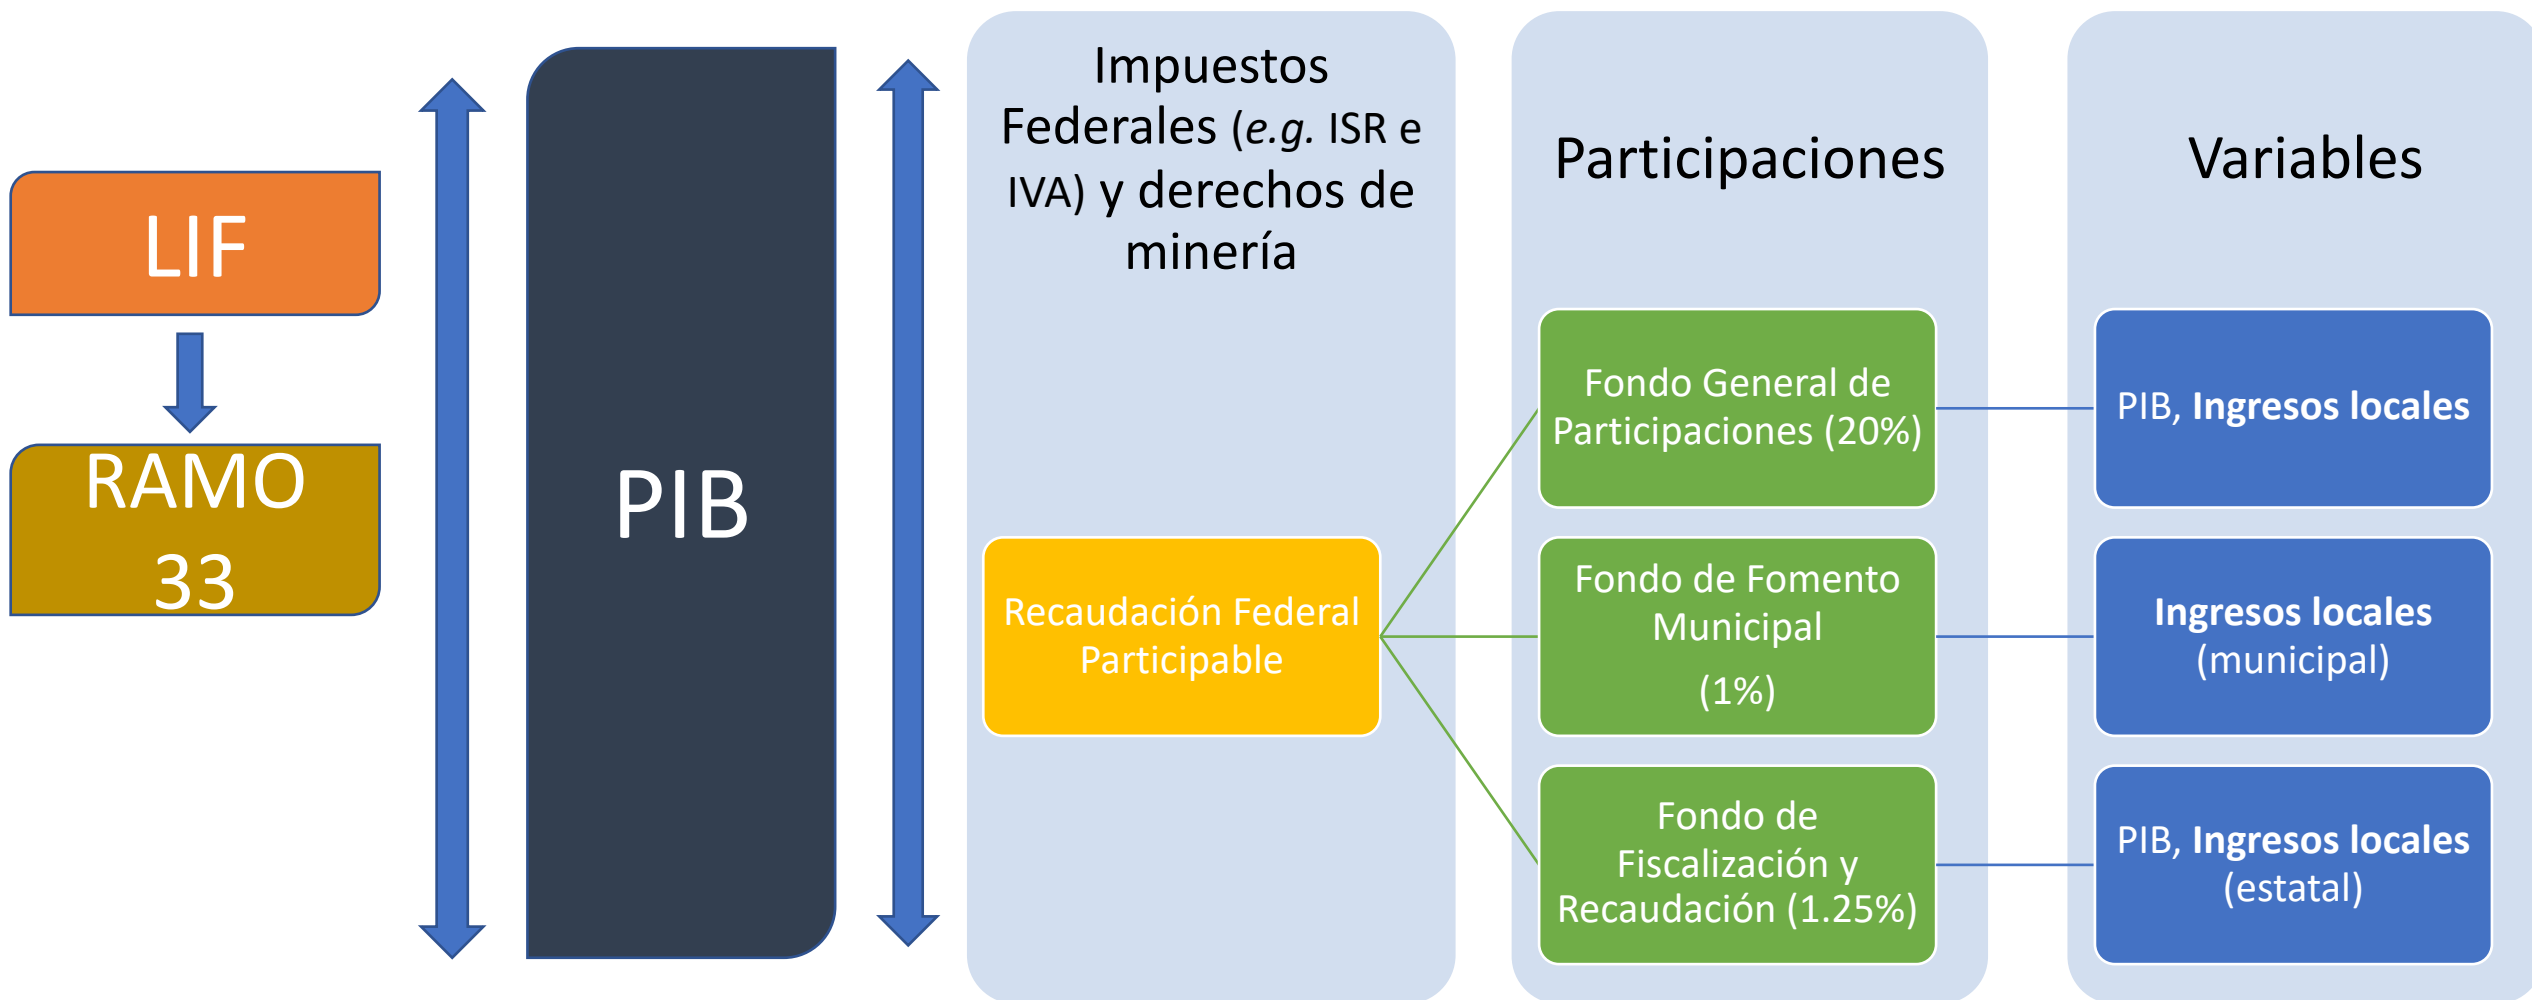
LIF

RAMO 33

PIB

Impuestos Federales (e.g. ISR e IVA) y derechos de minería

Recaudación Federal Participable

Participaciones

Fondo General de Participaciones (20%)

Fondo de Fomento Municipal (1%)

Fondo de Fiscalización y Recaudación (1.25%)

Variables

PIB, Ingresos locales

Ingresos locales (municipal)

PIB, Ingresos locales (estatal)